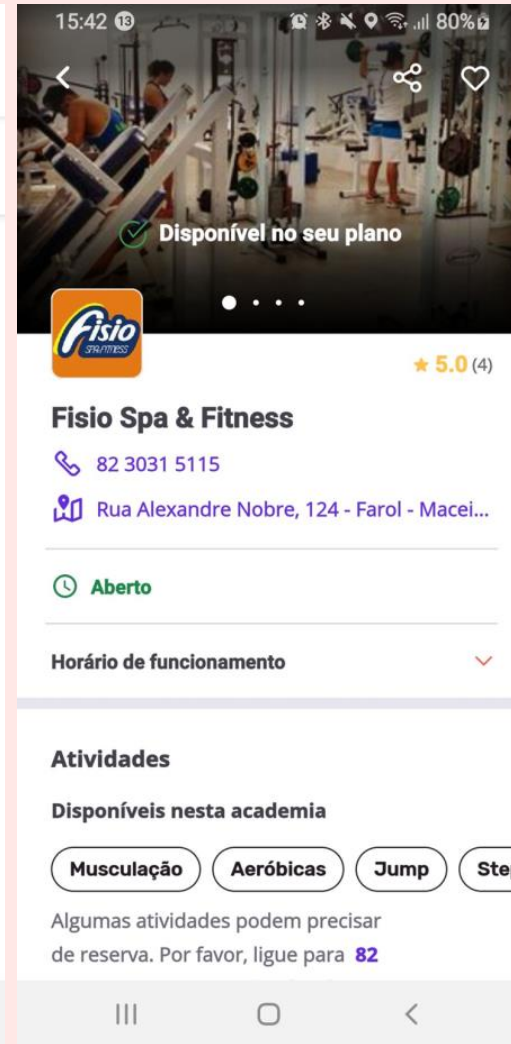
15:42 ⑬ 80%

Disponível no seu plano

Fisio SPA/FITNESS

★ 5.0 (4)

Fisio Spa & Fitness

82 3031 5115

Rua Alexandre Nobre, 124 - Farol - Macei...

Aberto

Horário de funcionamento

Atividades

Disponíveis nesta academia

Musculação | Aeróbicas | Jump | Ste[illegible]

Algumas atividades podem precisar de reserva. Por favor, ligue para 82